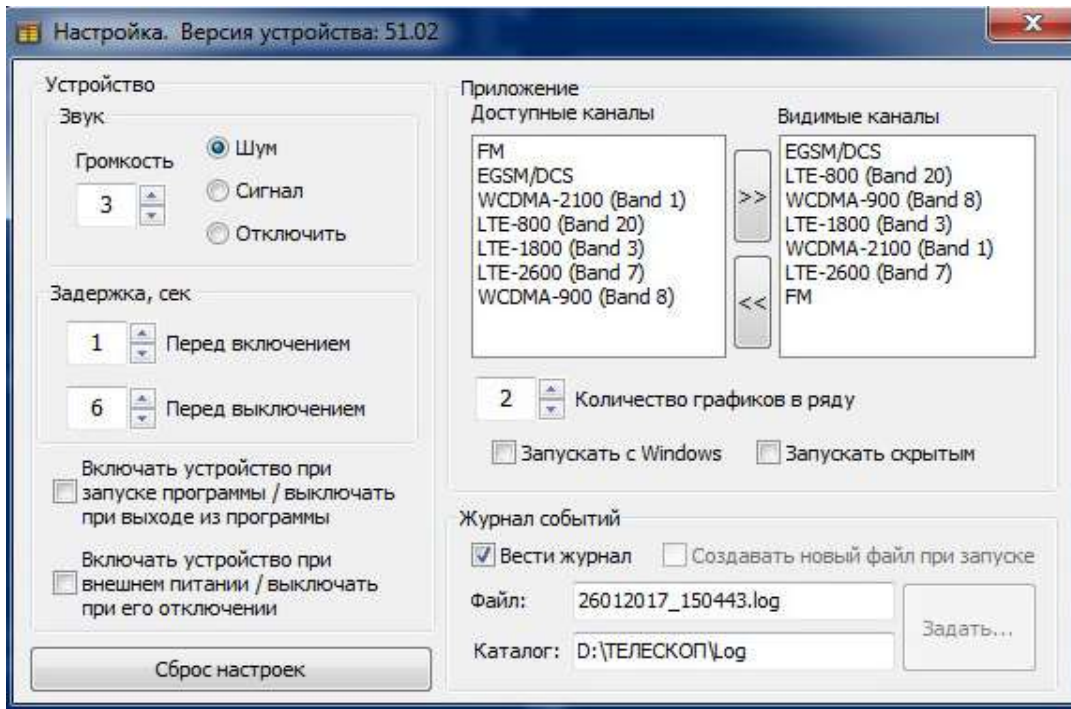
Настройка. Версия устройства: 51.02

x

Устройство

Звук

Громкость

3

Шум

Сигнал

Отключить

Задержка, сек

1 Перед включением

6 Перед выключением

Включать устройство при запуске программы / выключать при выходе из программы

Включать устройство при внешнем питании / выключать при его отключении

Сброс настроек

Приложение

Доступные каналы

FM
EGSM/DCS
WCDMA-2100 (Band 1)
LTE-800 (Band 20)
LTE-1800 (Band 3)
LTE-2600 (Band 7)
WCDMA-900 (Band 8)

>>

<<

Видимые каналы

EGSM/DCS
LTE-800 (Band 20)
WCDMA-900 (Band 8)
LTE-1800 (Band 3)
WCDMA-2100 (Band 1)
LTE-2600 (Band 7)
FM

2 Количество графиков в ряду

Запускать с Windows

Запускать скрытым

Журнал событий

Вести журнал

Создавать новый файл при запуске

Файл: 26012017_150443.log

Каталог: D:\ТЕЛЕСКОП\Log

Задать...